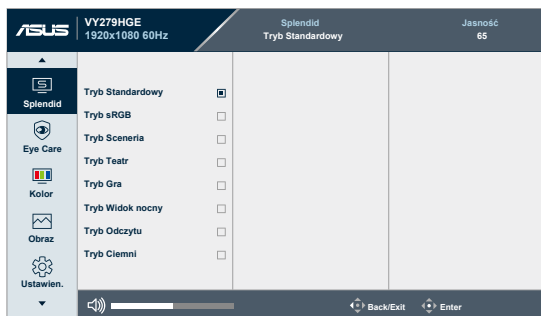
ASUS VY279HGE 1920x1080 60Hz

Splendid
Tryb Standardowy

Jasność
65

Splendid
Eye Care
Kolor
Obraz
Ustawien.

Tryb Standardowy
Tryb sRGB
Tryb Sceneria
Tryb Teatr
Tryb Gra
Tryb Widok nocny
Tryb Odczytu
Tryb Ciemni

Back/Exit
Enter